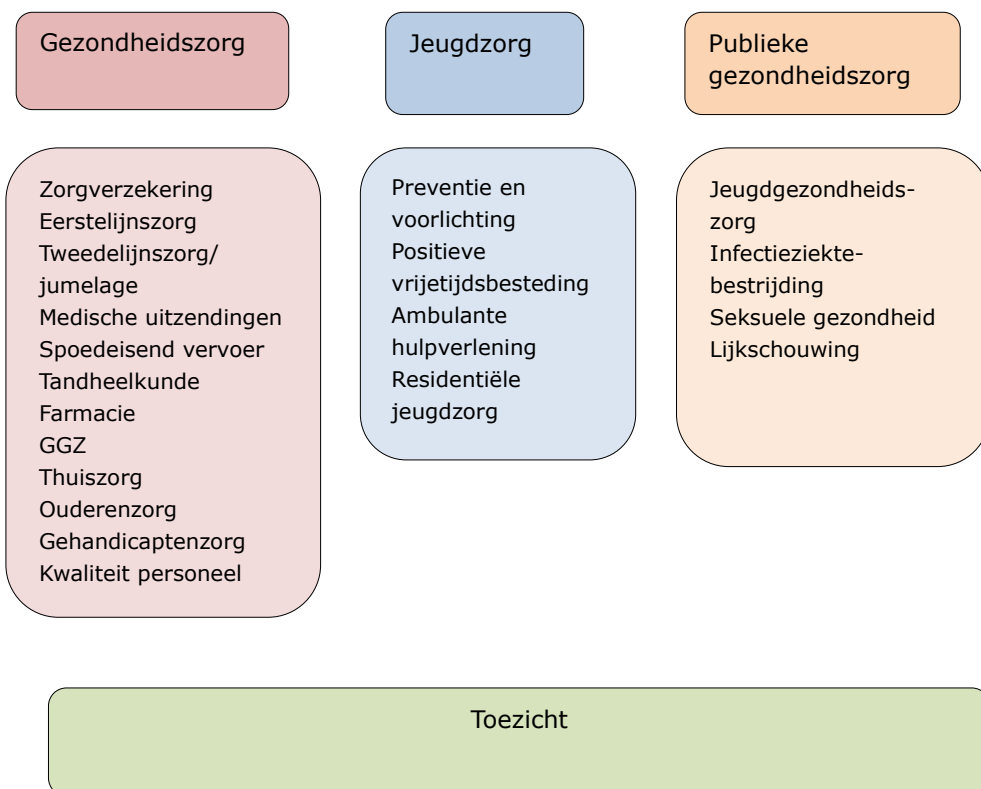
Gezondheidszorg

Jeugdzorg

Publieke gezondheidszorg

Zorgverzekering
Eerstelijnszorg
Tweedelijnszorg/ jumelage
Medische uitzendingen
Spoedeisend vervoer
Tandheelkunde
Farmacie
GGZ
Thuiszorg
Ouderenzorg
Gehandicaptenzorg
Kwaliteit personeel

Preventie en voorlichting
Positieve vrijetijdsbesteding
Ambulante hulpverlening
Residentiële jeugdzorg

Jeugdgezondheidszorg
Infectieziektebestrijding
Seksuele gezondheid
Lijkschouwing

Toezicht